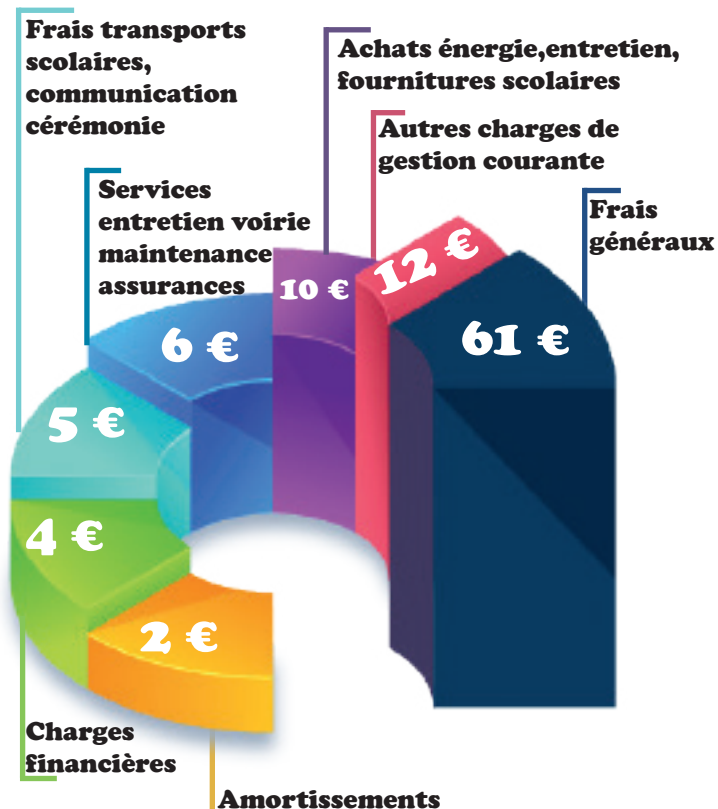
Frais transports scolaires, communication cérémonie

Achats énergie,entretien, fournitures scolaires

Autres charges de gestion courante

Services entretien voirie maintenance assurances

Frais généraux

10 €

12 €

61 €

6 €

5 €

4 €

2 €

Charges financières

Amortissements